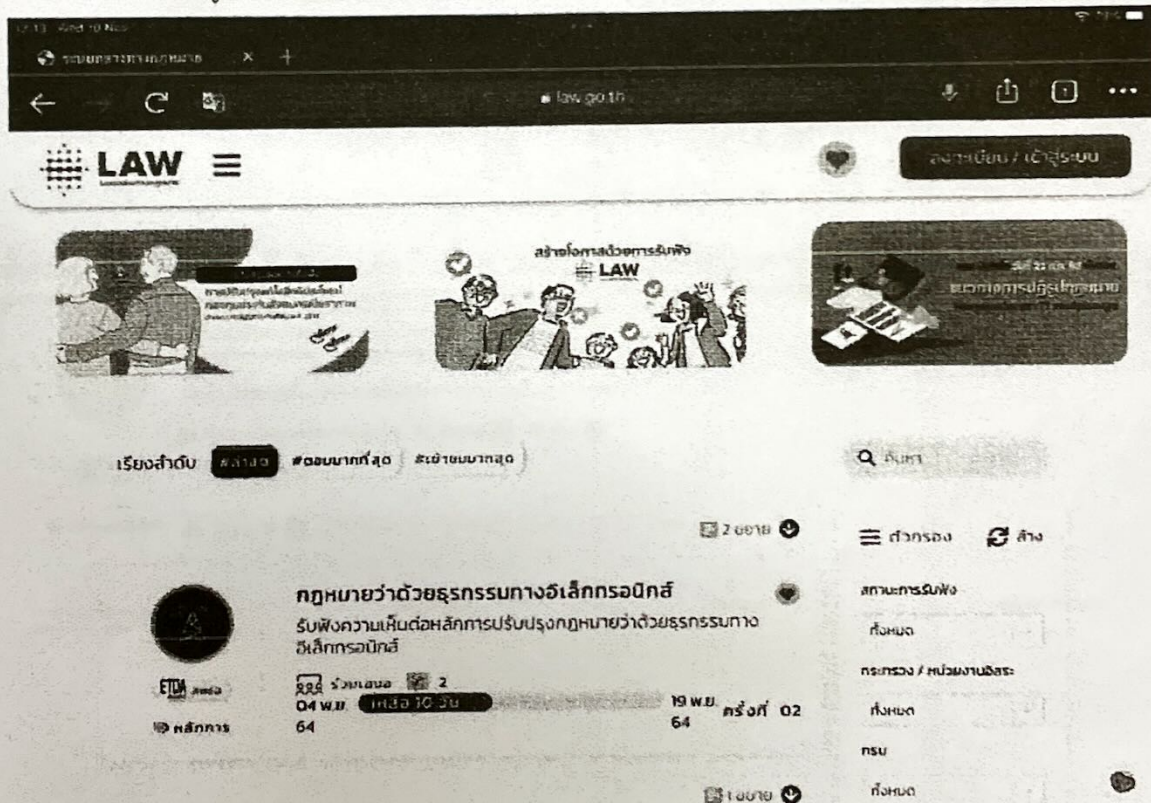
12:13 Wed 10 Nov

ระบบกลางทางกฎหมาย

law.go.th

LAW

ลงทะเบียน / เข้าสู่ระบบ

สร้างโอกาสด้วยการรับฟัง LAW

แนวทางการปฏิรูปกฎหมาย

เรียงลำดับ ล่าสุด #ตอบมากที่สุด #เข้าชมมากสุด

Q ค้นหา

2 ขยาย

ตัวกรอง ล้าง

กฎหมายว่าด้วยธุรกรรมทางอิเล็กทรอนิกส์

รับฟังความเห็นต่อหลักการปรับปรุงกฎหมายว่าด้วยธุรกรรมทางอิเล็กทรอนิกส์

ร่วมเสนอ 2

04 พ.ย. 64 เหลือ 10 วัน 19 พ.ย. 64 ครั้งที่ 02

ETDA

หลักการ

สถานะการรับฟัง

ทั้งหมด

กระทรวง / หน่วยงานอิสระ

ทั้งหมด

กรม

ทั้งหมด

1 ขยาย